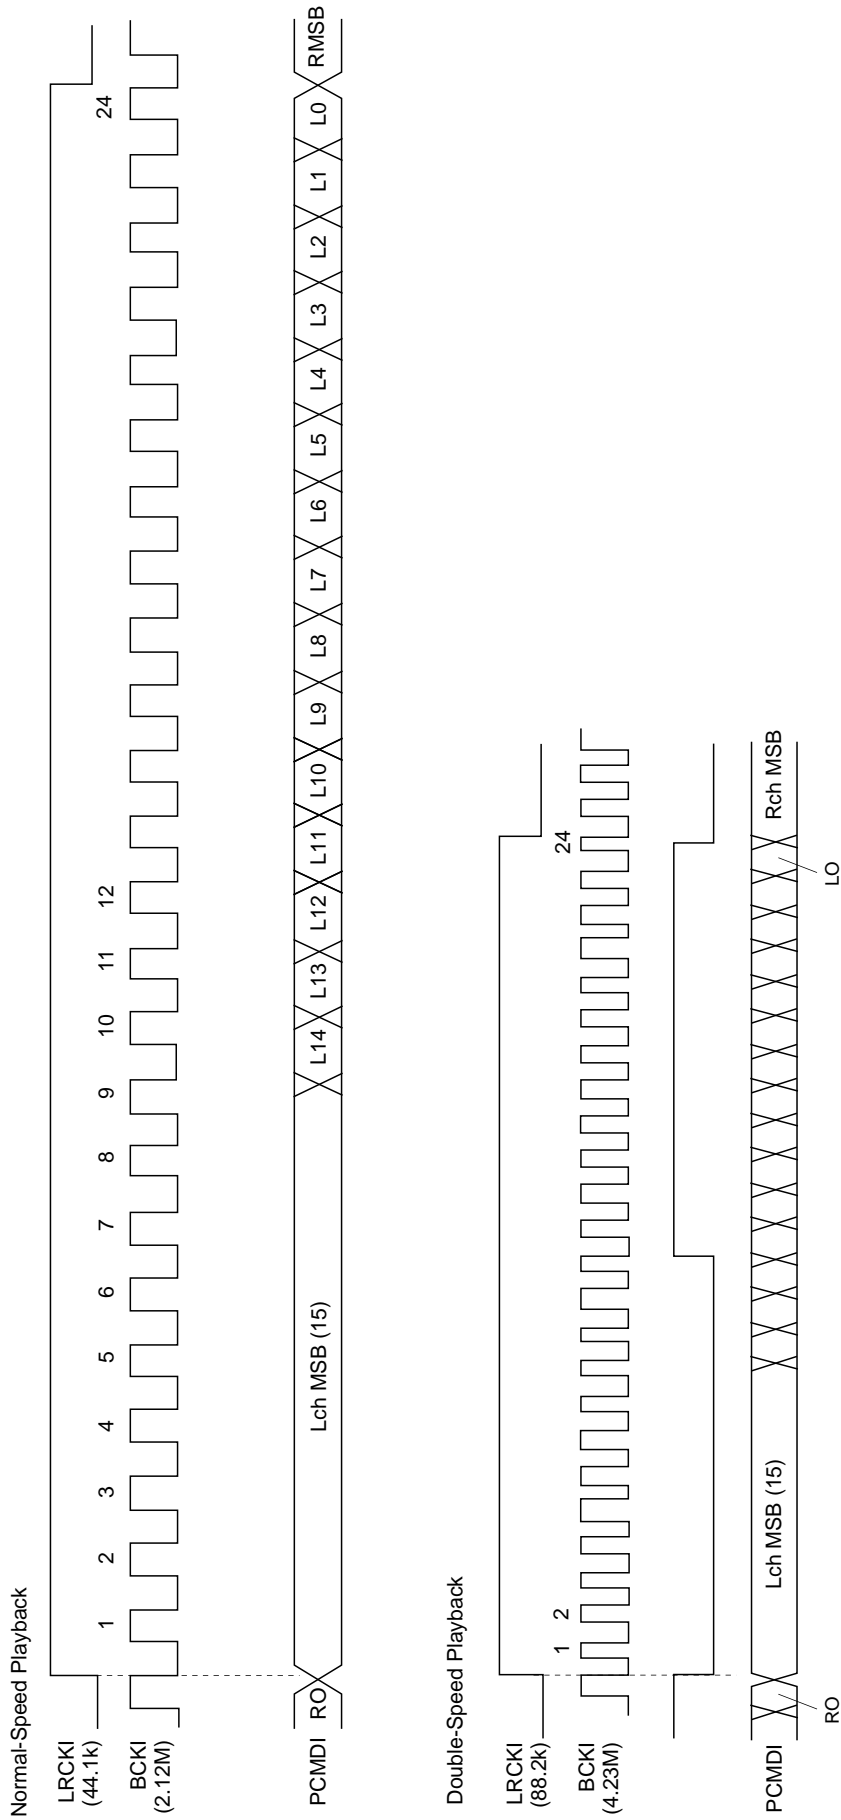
Normal-Speed Playback

LRCKI (44.1k)

BCKI (2.12M)

1 2 3 4 5 6 7 8 9 10 11 12 24

PCMDI RO Lch MSB (15) L14 L13 L12 L11 L10 L9 L8 L7 L6 L5 L4 L3 L2 L1 L0 RMSB

Double-Speed Playback

LRCKI (88.2k)

BCKI (4.23M)

1 2 24

PCMDI Lch MSB (15) Rch MSB

RO

LO